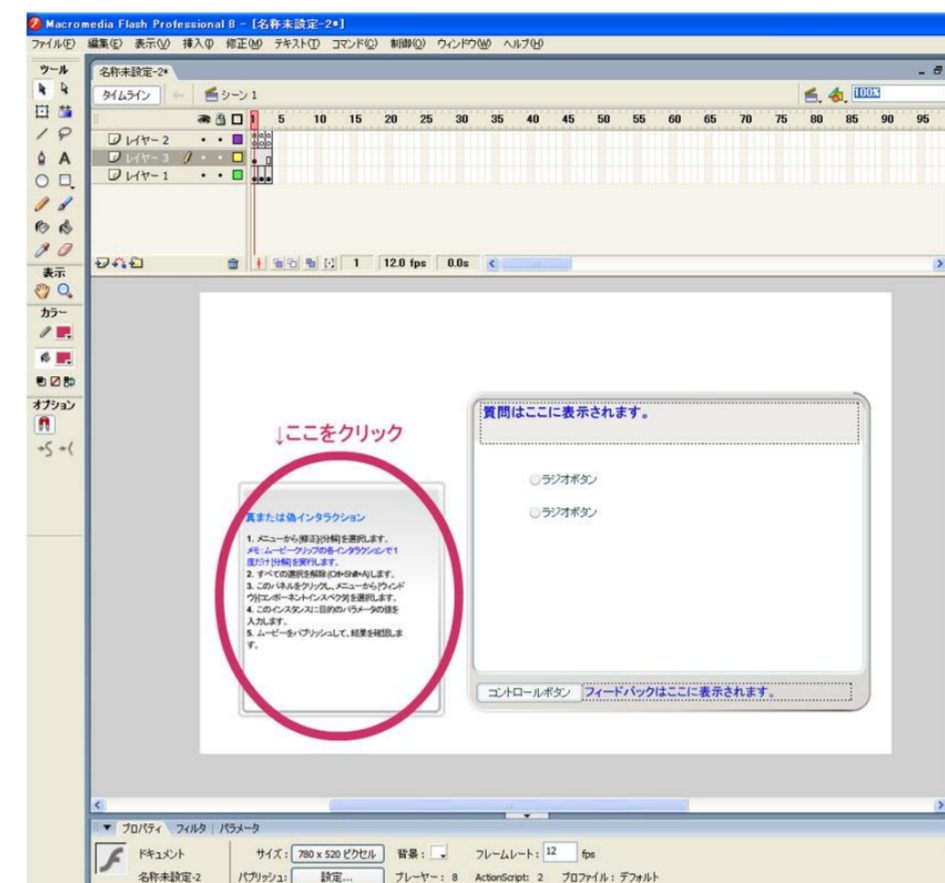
Macromedia Flash Professional 8 - [名称未設定-2*]

ファイル(F) 編集(E) 表示(V) 挿入(I) 修正(M) テキスト(T) コマンド(C) 制御(O) ウィンドウ(W) ヘルプ(H)

ツール

名称未設定-2*

タイムライン シーン 1

100%

1 5 10 15 20 25 30 35 40 45 50 55 60 65 70 75 80 85 90 95

レイヤー 2
レイヤー 3
レイヤー 1

1 12.0 fps 0.0s

表示

カラー

オプション

↓ここをクリック

真または偽インタラクション

1. メニューから[修正]-[分解]を選択します。
メモ: ムービークリップの各インタラクションで1度だけ [分解] を実行します。
2. すべての選択を解除 (Ctrl+Shift+A) します。
3. このパネルをクリックし、メニューから[ウィンドウ]-[コンポーネントインスペクタ]を選択します。
4. このインスタンスに目的のパラメータの値を入力します。
5. ムービーをパブリッシュして、結果を確認します。

質問はここに表示されます。

ラジオボタン

ラジオボタン

コントロールボタン フィードバックはここに表示されます。

▼ プロパティ フィルタ パラメータ

ドキュメント サイズ: 780 x 520 ピクセル 背景: フレームレート: 12 fps

名称未設定-2 パブリッシュ: 設定... プレーヤー: 8 ActionScript: 2 プロファイル: デフォルト